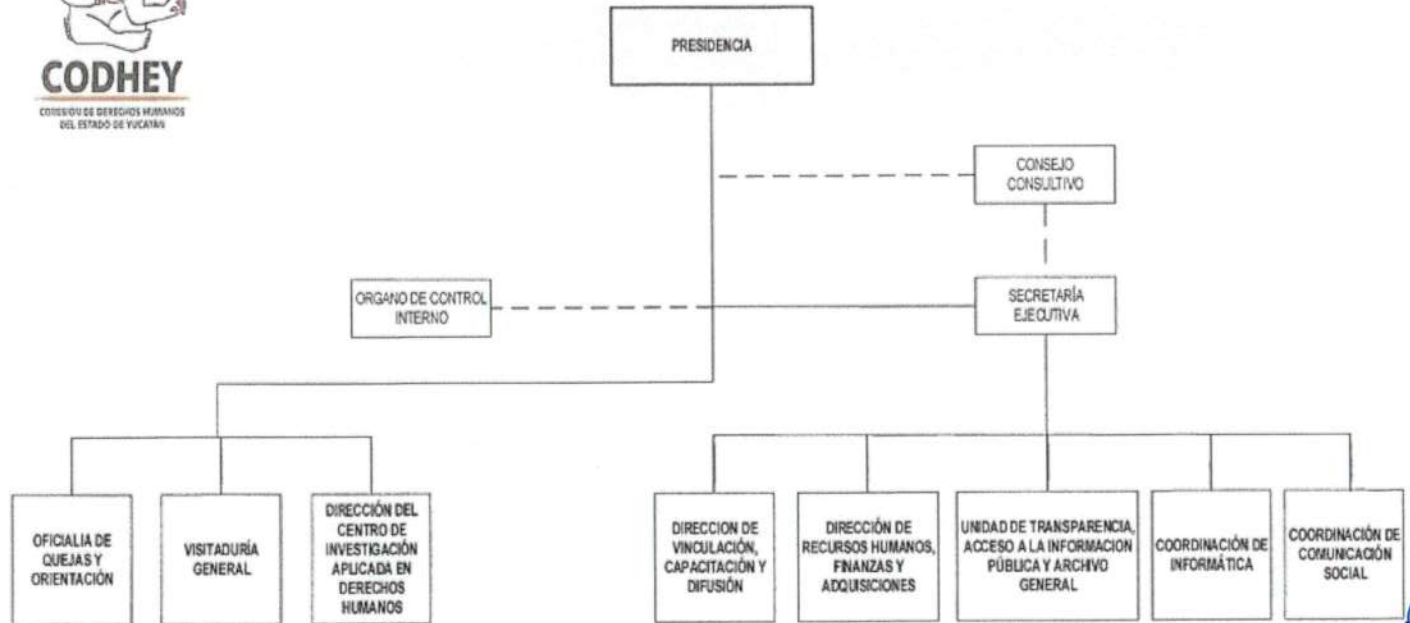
CODHEY
COMISIÓN DE DERECHOS HUMANOS DEL ESTADO DE YUCATÁN

PRESIDENCIA

CONSEJO CONSULTIVO

ORGANO DE CONTROL INTERNO

SECRETARÍA EJECUTIVA

OFICIALIA DE QUEJAS Y ORIENTACIÓN

VISITADURÍA GENERAL

DIRECCIÓN DEL CENTRO DE INVESTIGACIÓN APLICADA EN DERECHOS HUMANOS

DIRECCION DE VINCULACIÓN, CAPACITACIÓN Y DIFUSIÓN

DIRECCIÓN DE RECURSOS HUMANOS, FINANZAS Y ADQUISICIONES

UNIDAD DE TRANSPARENCIA, ACCESO A LA INFORMACION PÚBLICA Y ARCHIVO GENERAL

COORDINACIÓN DE INFORMÁTICA

COORDINACIÓN DE COMUNICACIÓN SOCIAL